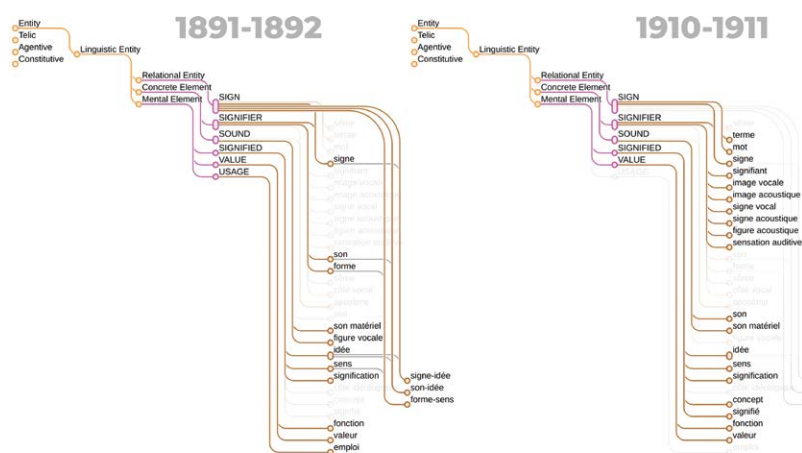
1891-1892

Entity
Telic
Agentive
Constitutive
Linguistic Entity
Relational Entity
Concrete Element
Mental Element
SIGN
SIGNIFIER
SOUND
SIGNIFIED
VALUE
USAGE
signe
son
forme
son matériel
figure vocale
idée
sens
signification
signe-idée
son-idée
forme-sens
fonction
valeur
emploi

1910-1911

Entity
Telic
Agentive
Constitutive
Linguistic Entity
Relational Entity
Concrete Element
Mental Element
SIGN
SIGNIFIER
SOUND
SIGNIFIED
VALUE
terme
mot
signe
signifiant
image vocale
image acoustique
signe vocal
signe acoustique
figure acoustique
sensation auditive
son
son matériel
idée
sens
signification
concept
signifié
fonction
valeur